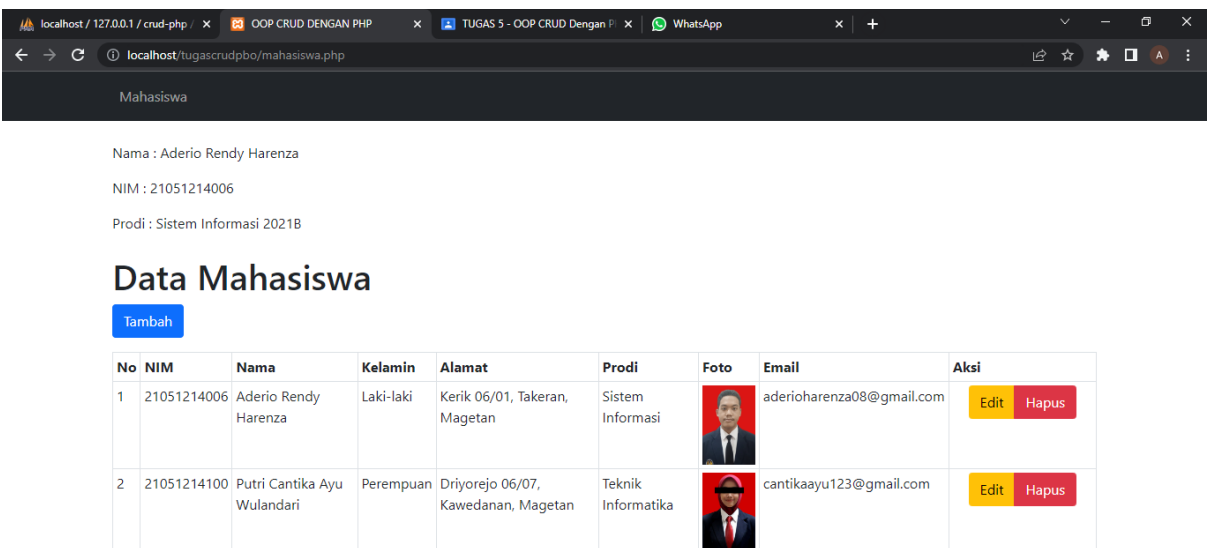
localhost / 127.0.0.1 / crud-php / ×
OOP CRUD DENGAN PHP ×
TUGAS 5 - OOP CRUD Dengan P ×
WhatsApp ×
+

localhost/tugascrudpbo/mahasiswa.php

A

Mahasiswa

Nama : Aderio Rendy Harenza

NIM : 21051214006

Prodi : Sistem Informasi 2021B

Data Mahasiswa

Tambah

| No | NIM | Nama | Kelamin | Alamat | Prodi | Foto | Email | Aksi |
|---|---|---|---|---|---|---|---|---|
| 1 | 21051214006 | Aderio Rendy Harenza | Laki-laki | Kerik 06/01, Takeran, Magetan | Sistem Informasi | | aderioharenza08@gmail.com | Edit Hapus |
| 2 | 21051214100 | Putri Cantika Ayu Wulandari | Perempuan | Driyorejo 06/07, Kawedanan, Magetan | Teknik Informatika | | cantikaayu123@gmail.com | Edit Hapus |